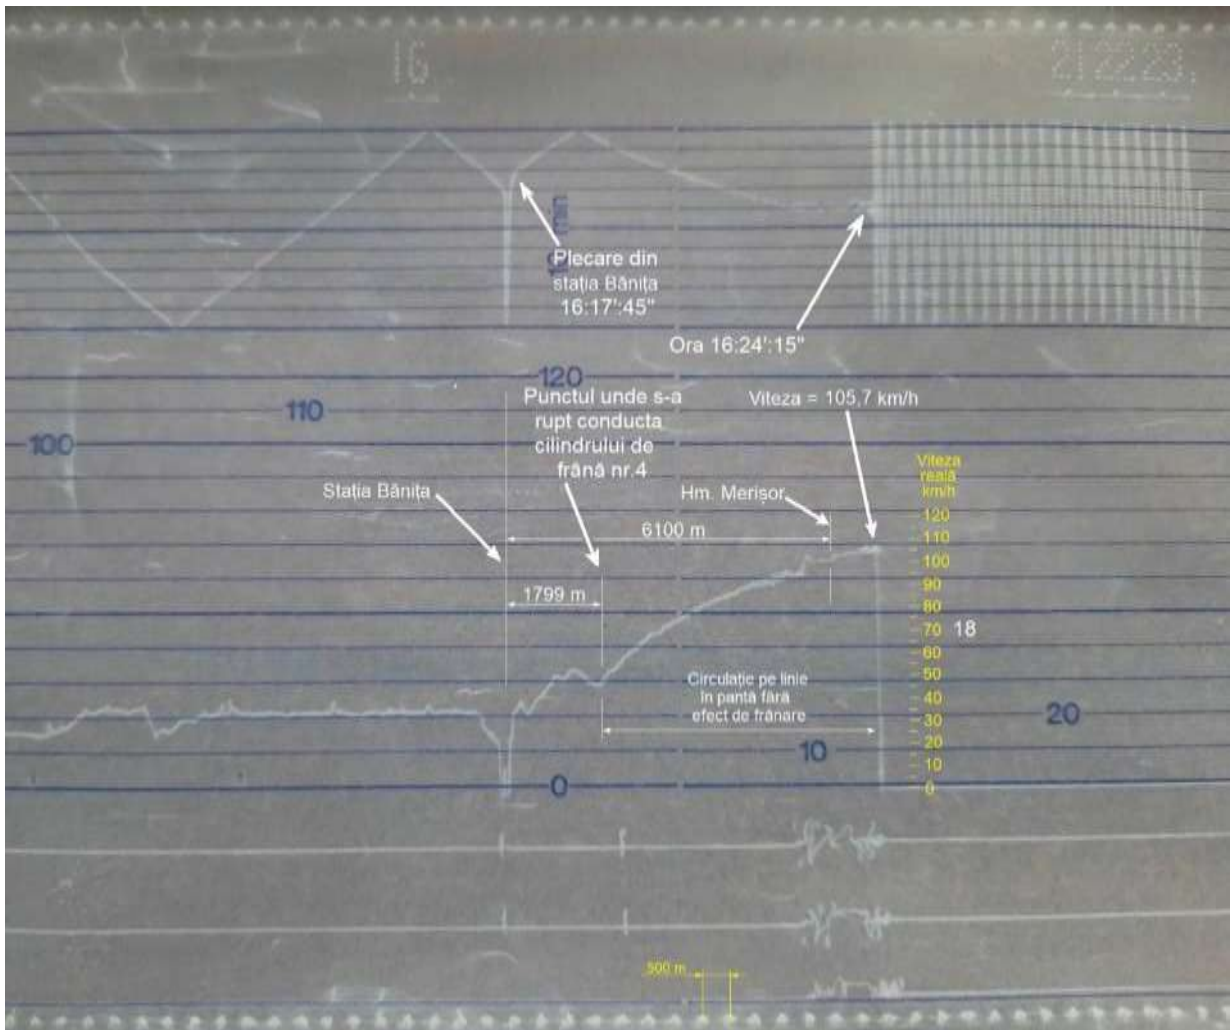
16

21223

10 min

Plecare din stația Bănița 16:17':45"

Ora 16:24':15"

120

Punctul unde s-a rupt conducta cilindrului de frână nr.4

Viteza = 105,7 km/h

110

100

Stația Bănița

Hm. Merișor

Viteza reală km/h

6100 m

120
110
100
90
80
70
60
50
40
30
20
10
0

1799 m

18

Circulație pe linie în pantă fără efect de frânare

20

10

0

500 m